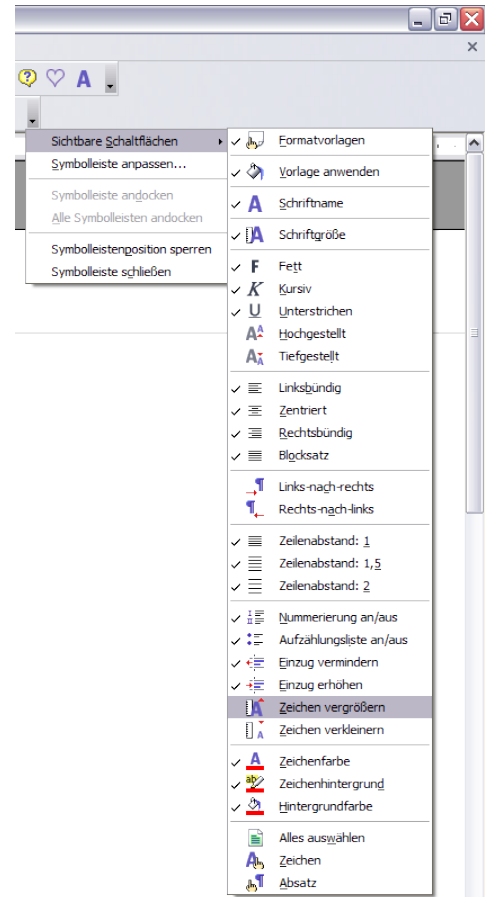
Sichtbare Schaltflächen
Symbolleiste anpassen...
Symbolleiste andocken
Alle Symbolleisten andocken
Symbolleistenposition sperren
Symbolleiste schließen

Formatvorlagen
Vorlage anwenden
Schriftname
Schriftgröße
Fett
Kursiv
Unterstrichen
Hochgestellt
Tiefgestellt
Linksbündig
Zentriert
Rechtsbündig
Blocksatz
Links-nach-rechts
Rechts-nach-links
Zeilenabstand: 1
Zeilenabstand: 1,5
Zeilenabstand: 2
Nummerierung an/aus
Aufzählungsliste an/aus
Einzug vermindern
Einzug erhöhen
Zeichen vergrößern
Zeichen verkleinern
Zeichenfarbe
Zeichenhintergrund
Hintergrundfarbe
Alles auswählen
Zeichen
Absatz